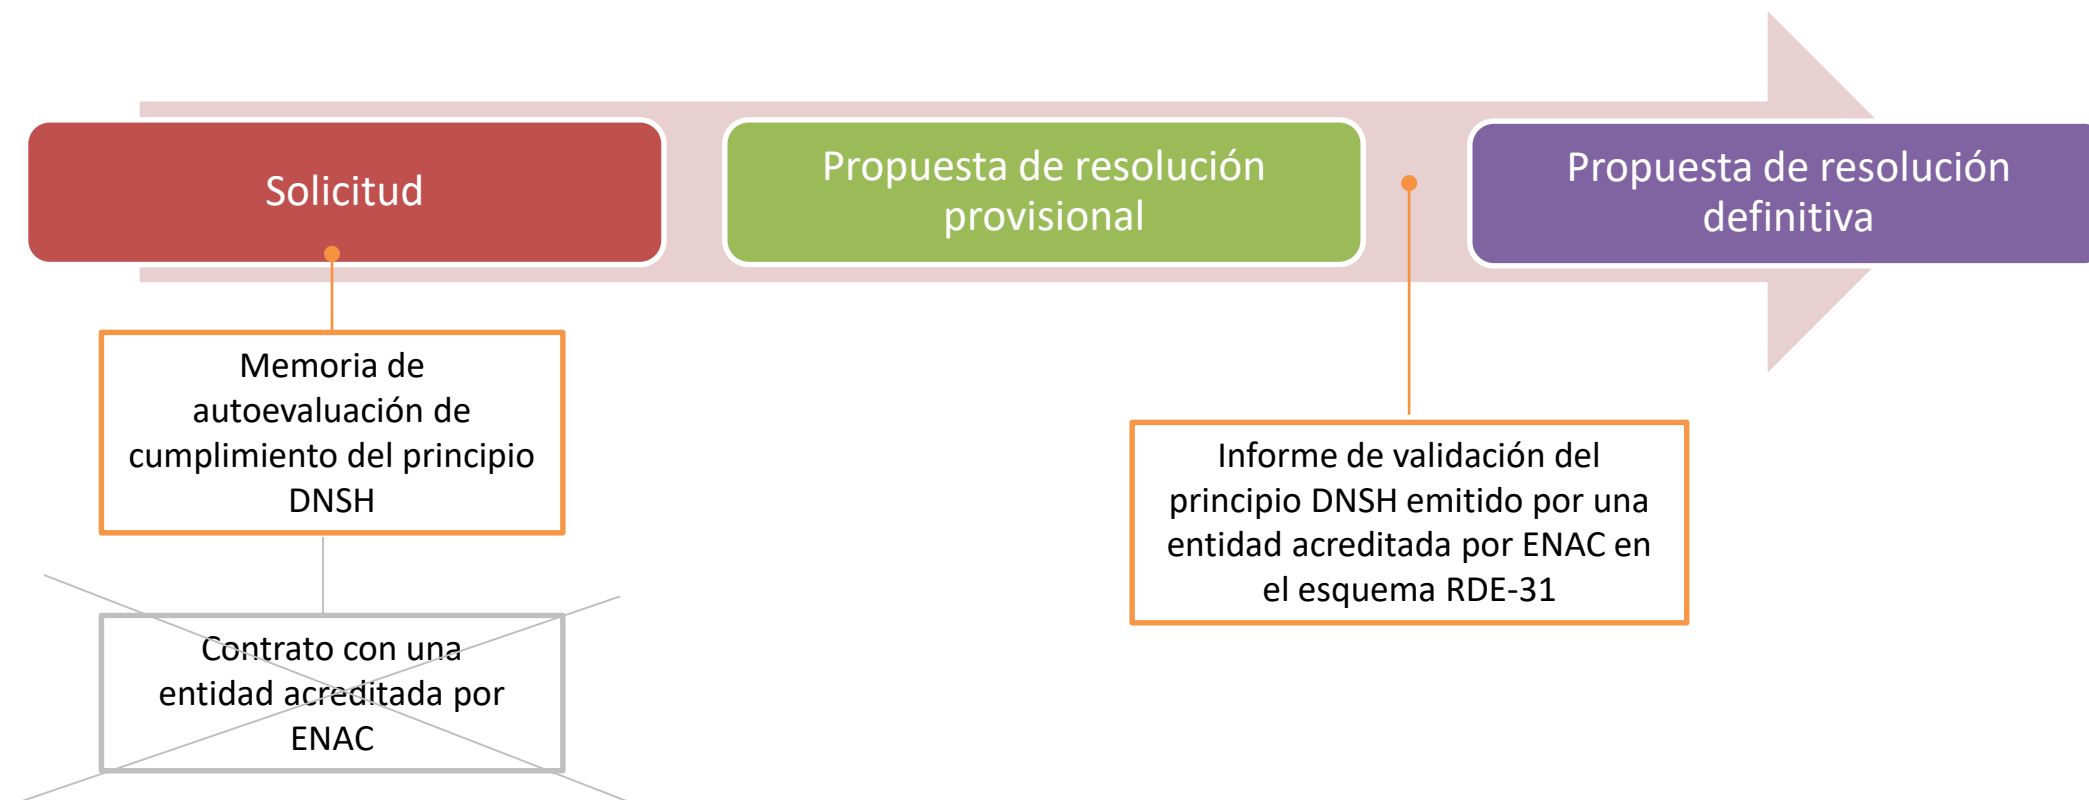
Solicitud

Propuesta de resolución provisional

Propuesta de resolución definitiva

Memoria de autoevaluación de cumplimiento del principio DNSH

Contrato con una entidad acreditada por ENAC

Informe de validación del principio DNSH emitido por una entidad acreditada por ENAC en el esquema RDE-31